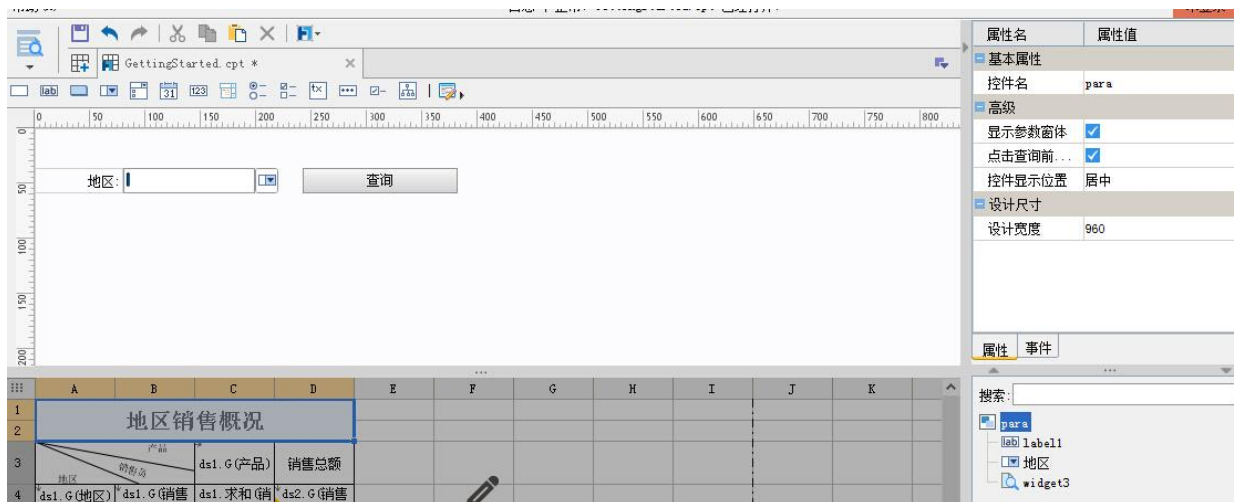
GettingStarted.cpt *

lab 31 123

0 50 100 150 200 250 300 350 400 450 500 550 600 650 700 750 800

地区: 查询

A B C D E F G H I J K

1 地区销售概况
2
3 产品 销售员 地区 ds1.G(产品) 销售总额
4 ds1.G(地区) ds1.G(销售 ds1.求和(销 ds2.G(销售

| 属性名 | 属性值 |
|---|---|
| 基本属性 | |
| 控件名 | para |
| 高级 | |
| 显示参数窗体 | ✓ |
| 点击查询前... | ✓ |
| 控件显示位置 | 居中 |
| 设计尺寸 | |
| 设计宽度 | 960 |

属性 事件

搜索:

para
label1
地区
widget3